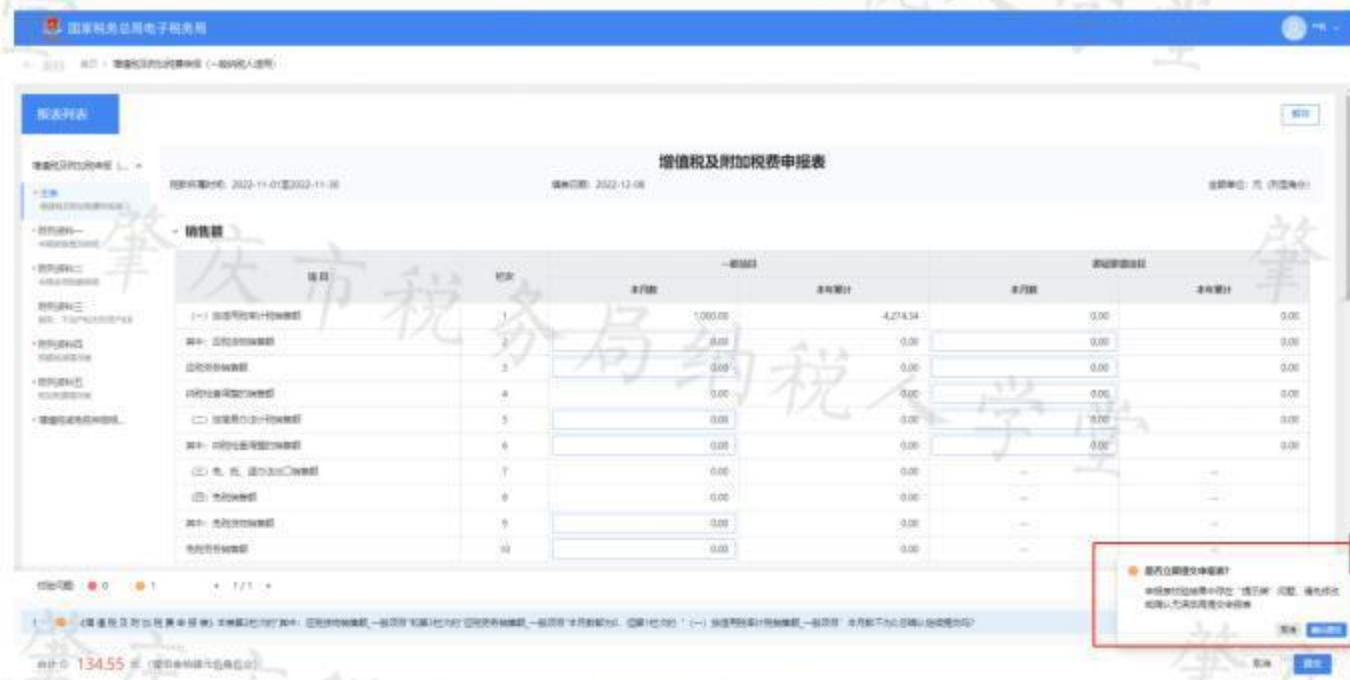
国家税务总局电子税务局

报表列表

增值税及附加税费申报表

税款所属时间: 2022-11-01至2022-11-30

填表日期: 2022-12-08

金额单位: 元（列至角分）

销售额

| 项目 | 栏次 | 一般项目 本月数 | 一般项目 本年累计 | 即征即退项目 本月数 | 即征即退项目 本年累计 |
|---|---|---|---|---|---|
| （一）按适用税率计税销售额 | 1 | 1,000.00 | 4,274.34 | 0.00 | 0.00 |
| 其中：应税货物销售额 | 2 | 0.00 | 0.00 | 0.00 | 0.00 |
| 应税劳务销售额 | 3 | 0.00 | 0.00 | 0.00 | 0.00 |
| 纳税检查调整的销售额 | 4 | 0.00 | 0.00 | 0.00 | 0.00 |
| （二）按简易办法计税销售额 | 5 | 0.00 | 0.00 | 0.00 | 0.00 |
| 其中：纳税检查调整的销售额 | 6 | 0.00 | 0.00 | 0.00 | 0.00 |
| （三）免、抵、退办法出口销售额 | 7 | 0.00 | 0.00 | — | — |
| （四）免税销售额 | 8 | 0.00 | 0.00 | — | — |
| 其中：免税货物销售额 | 9 | 0.00 | 0.00 | — | — |
| 免税劳务销售额 | 10 | 0.00 | 0.00 | — | — |

1/1

是否立即提交申报表?

合计: 134.55 元

肇庆市税务局纳税人学堂